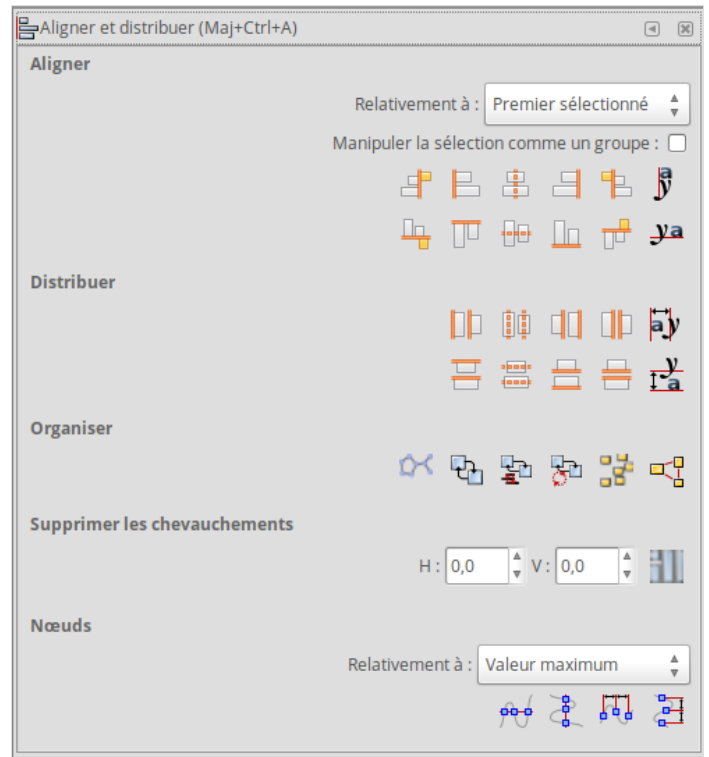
Aligner et distribuer (Maj+Ctrl+A)

Aligner

Relativement à : Premier sélectionné

Manipuler la sélection comme un groupe :

Distribuer

Organiser

Supprimer les chevauchements

H : 0,0 V : 0,0

Nœuds

Relativement à : Valeur maximum